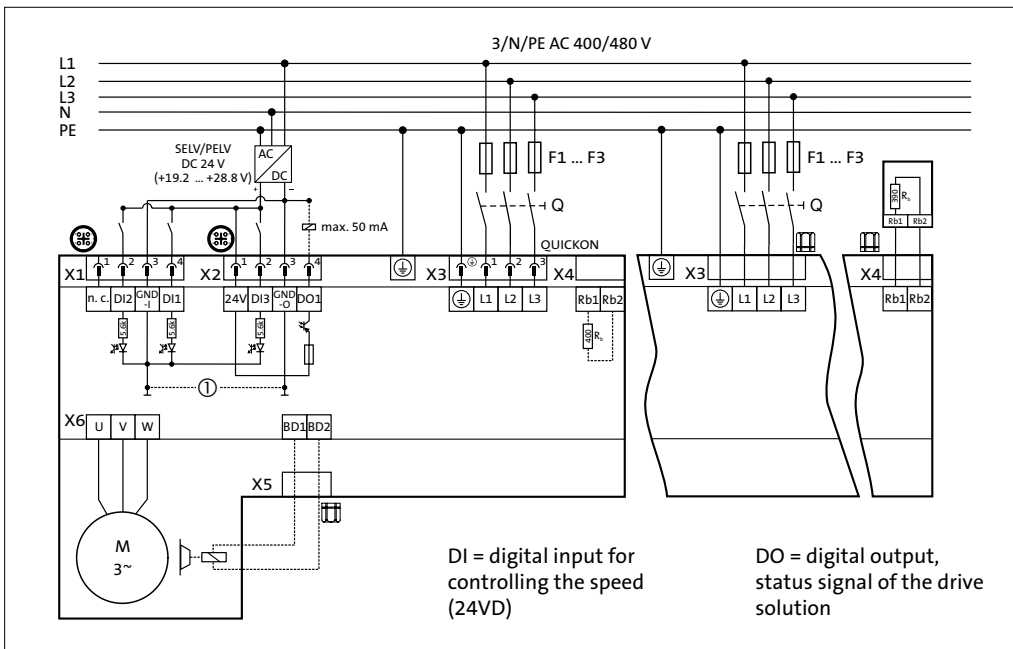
3/N/PE AC 400/480 V

L1
L2
L3
N
PE

SELV/PELV
DC 24 V
(+19.2 ... +28.8 V)

AC
DC

max. 50 mA

F1 ... F3

Q

F1 ... F3

Q

QUICKON

X1 1 2 3 4
n. c. DI2 GND -I DI1
5.6k 5.6k

X2 1 2 3 4
24V DI3 GND -O DO1
5.6k

X3 1 2 3
L1 L2 L3

X4
Rb1 Rb2
400 $R_b$

X3
L1 L2 L3

X4
Rb1 Rb2
390 $R_b$
Rb1 Rb2

①

X6 U V W

BD1 BD2

X5

M
3~

DI = digital input for controlling the speed (24VD)

DO = digital output, status signal of the drive solution